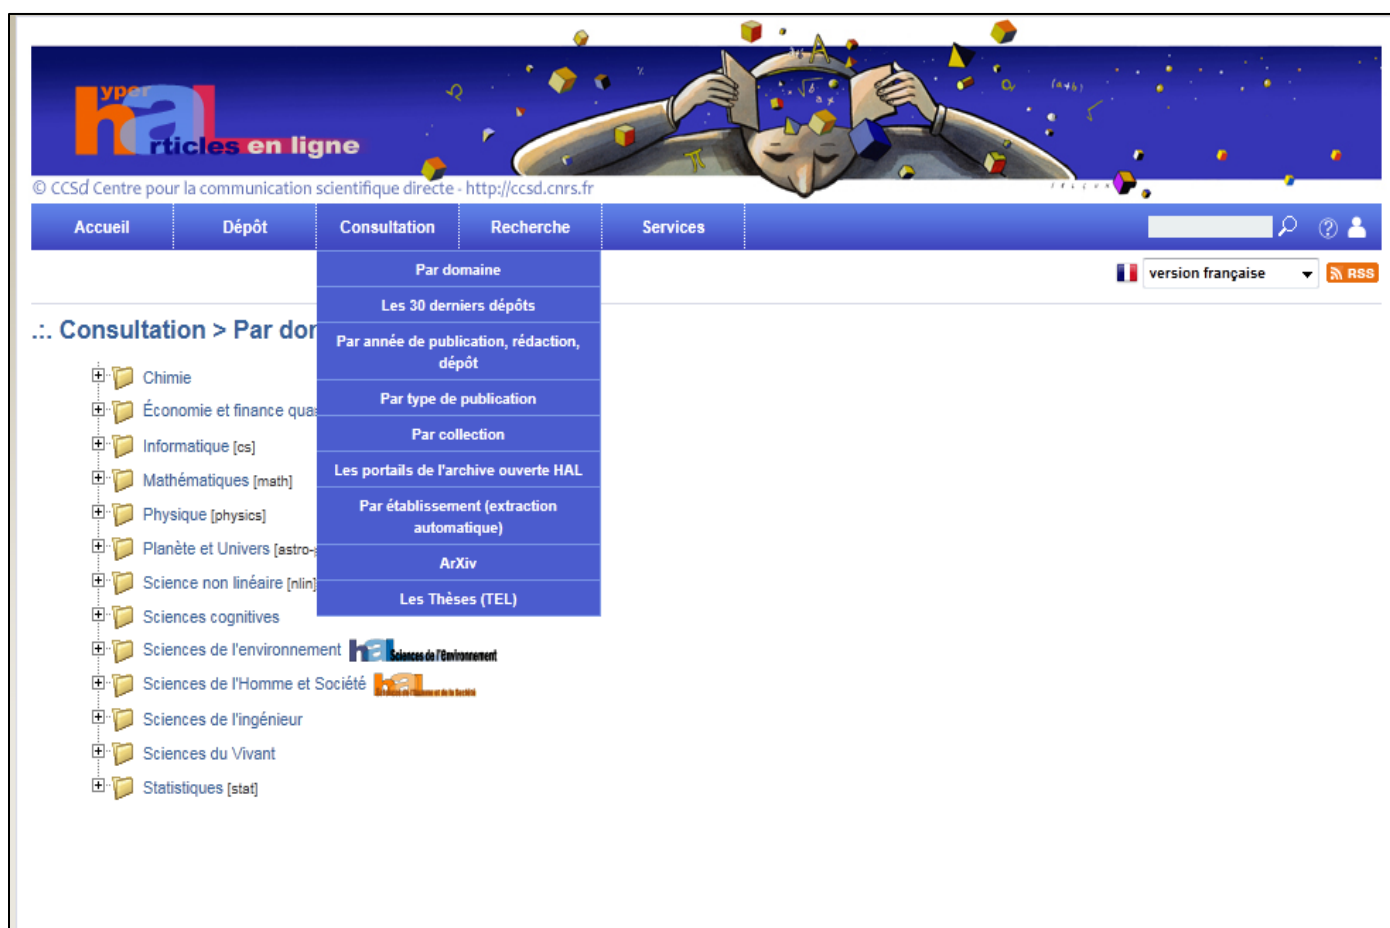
yper hal rticles en ligne

© CCSd Centre pour la communication scientifique directe - http://ccsd.cnrs.fr

Accueil | Dépôt | Consultation | Recherche | Services

version française
RSS

Par domaine
Les 30 derniers dépôts
Par année de publication, rédaction, dépôt
Par type de publication
Par collection
Les portails de l'archive ouverte HAL
Par établissement (extraction automatique)
ArXiv
Les Thèses (TEL)

.:. Consultation > Par dor

Chimie
Économie et finance qua
Informatique [cs]
Mathématiques [math]
Physique [physics]
Planète et Univers [astro-
Science non linéaire [nlin]
Sciences cognitives
Sciences de l'environnement hal Sciences de l'Environnement
Sciences de l'Homme et Société hal Sciences de l'Homme et de la Société
Sciences de l'ingénieur
Sciences du Vivant
Statistiques [stat]